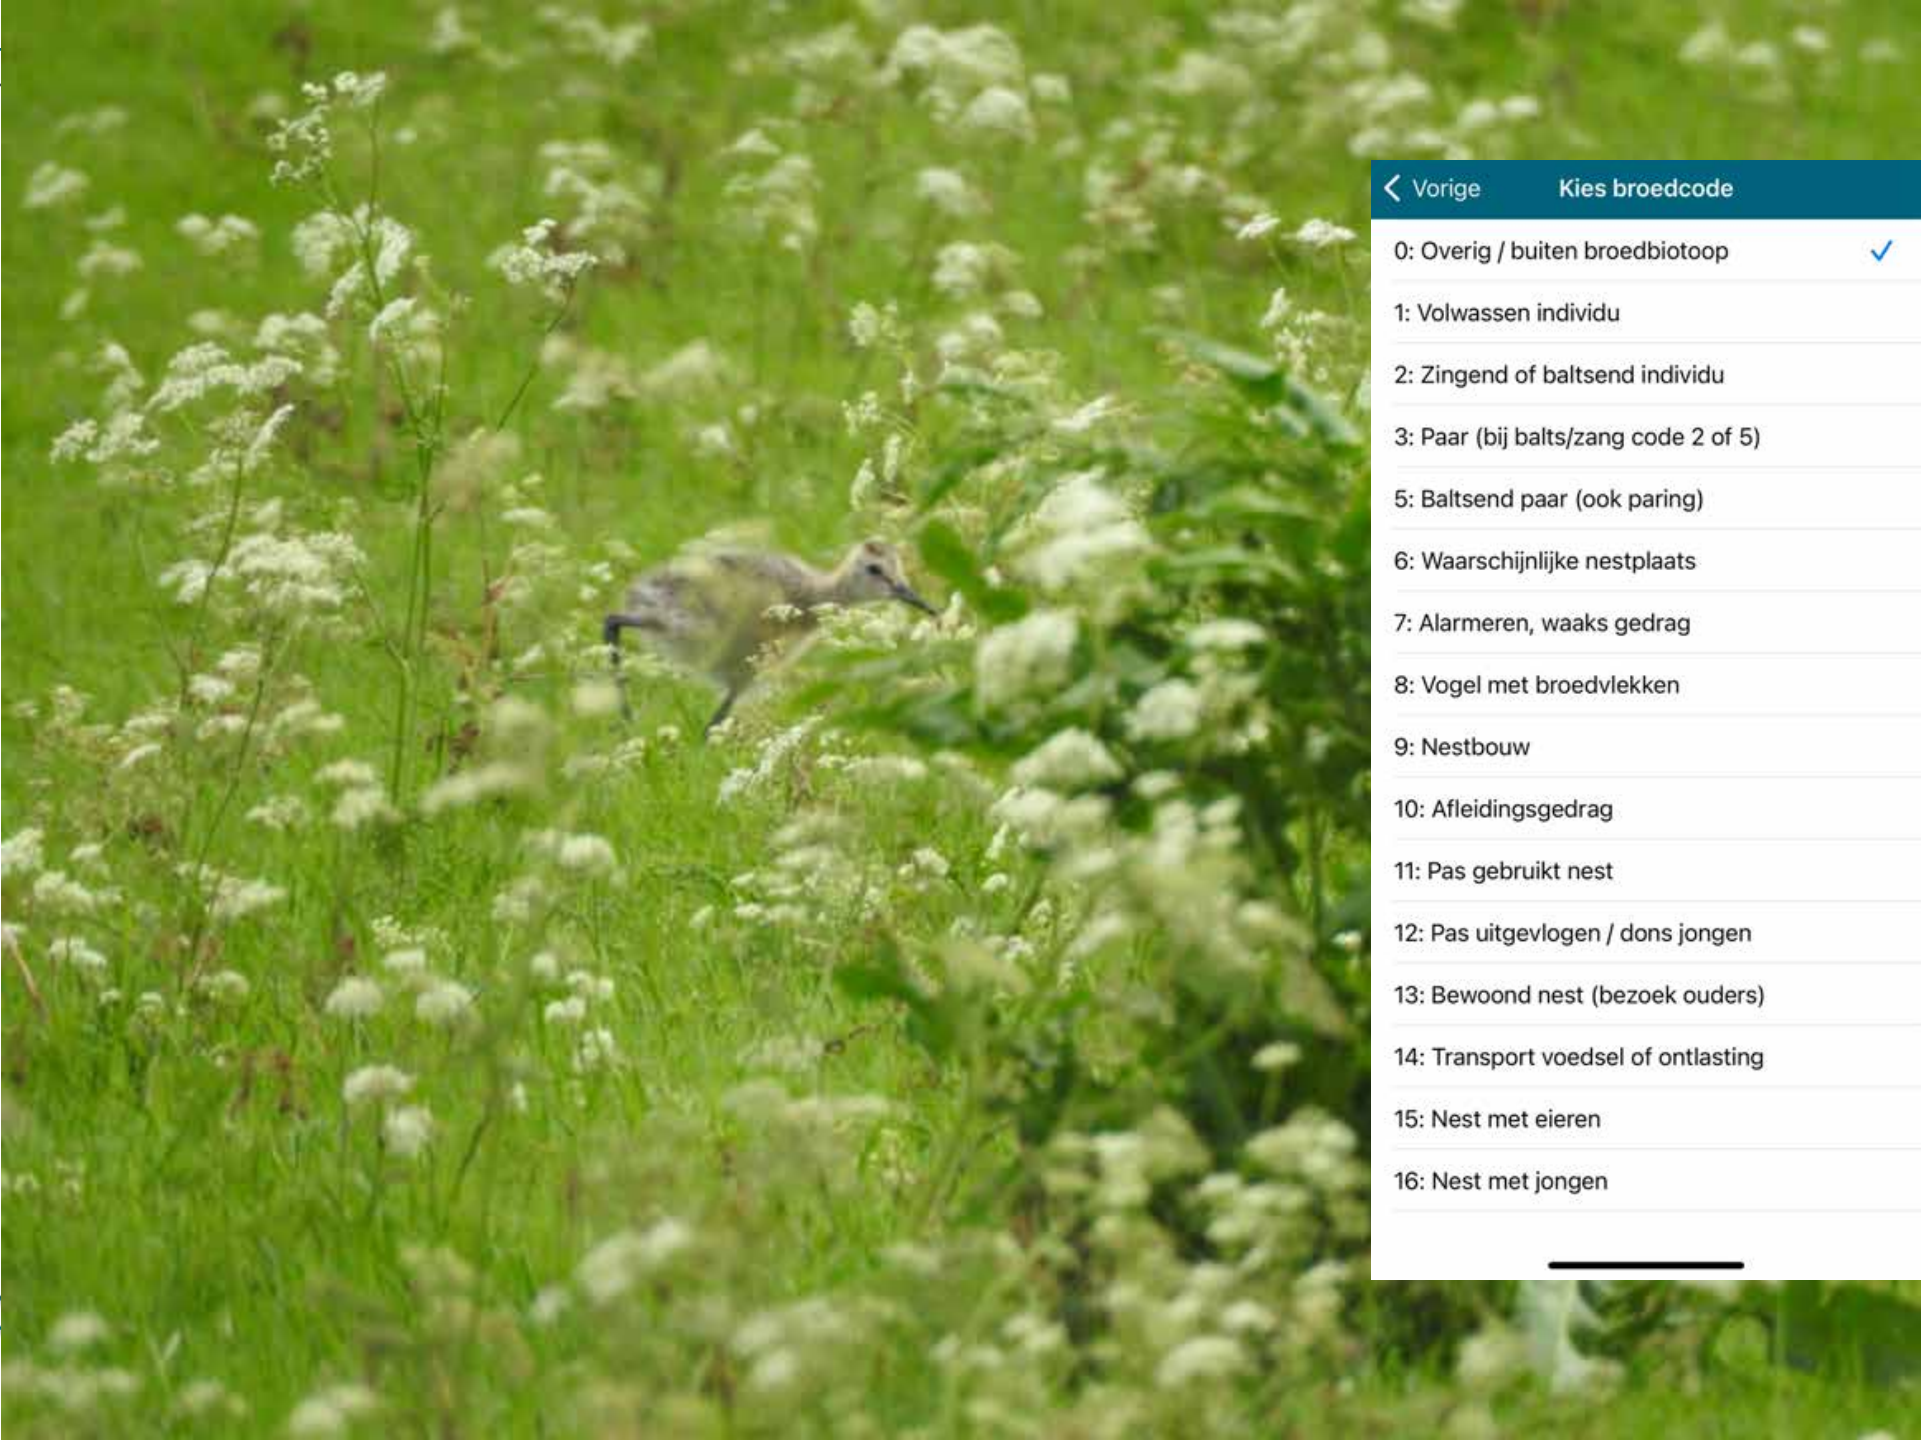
Vorige Kies broedcode

0: Overig / buiten broedbiotoop

1: Volwassen individu

2: Zingend of baltsend individu

3: Paar (bij balts/zang code 2 of 5)

5: Baltsend paar (ook paring)

6: Waarschijnlijke nestplaats

7: Alarmeren, waaks gedrag

8: Vogel met broedvlekken

9: Nestbouw

10: Afleidingsgedrag

11: Pas gebruikt nest

12: Pas uitgevlogen / dons jongen

13: Bewoond nest (bezoek ouders)

14: Transport voedsel of ontlasting

15: Nest met eieren

16: Nest met jongen